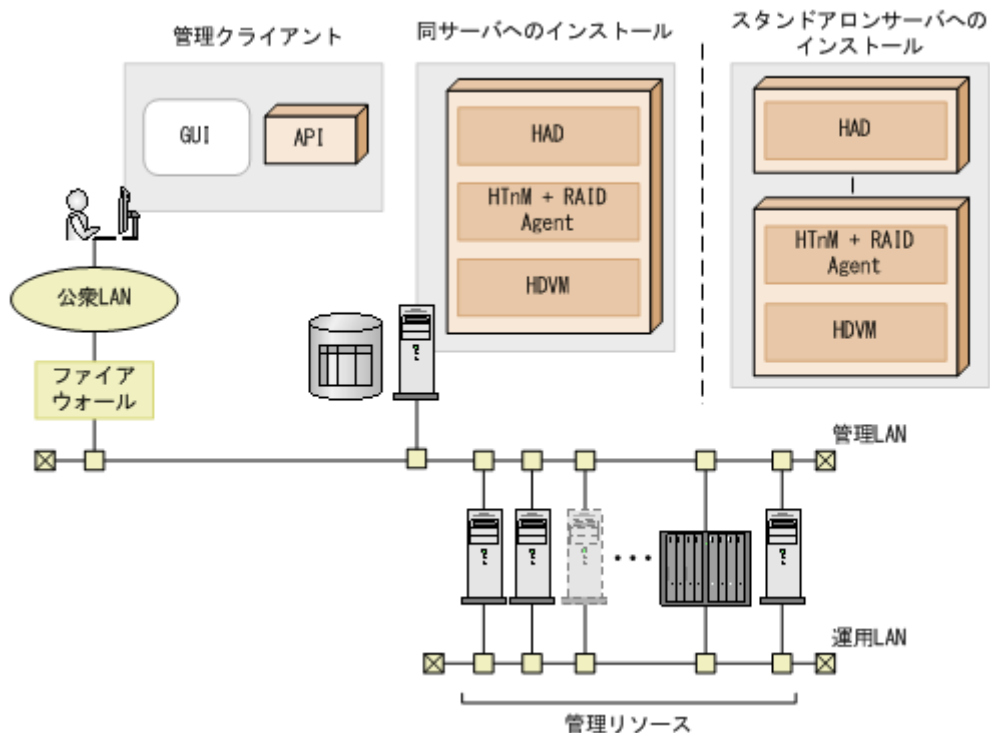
管理クライアント

GUI

API

同サーバへのインストール

HAD

HTnM + RAID Agent

HDVM

スタンドアロンサーバへのインストール

HAD

HTnM + RAID Agent

HDVM

公衆LAN

ファイアウォール

管理LAN

運用LAN

管理リソース